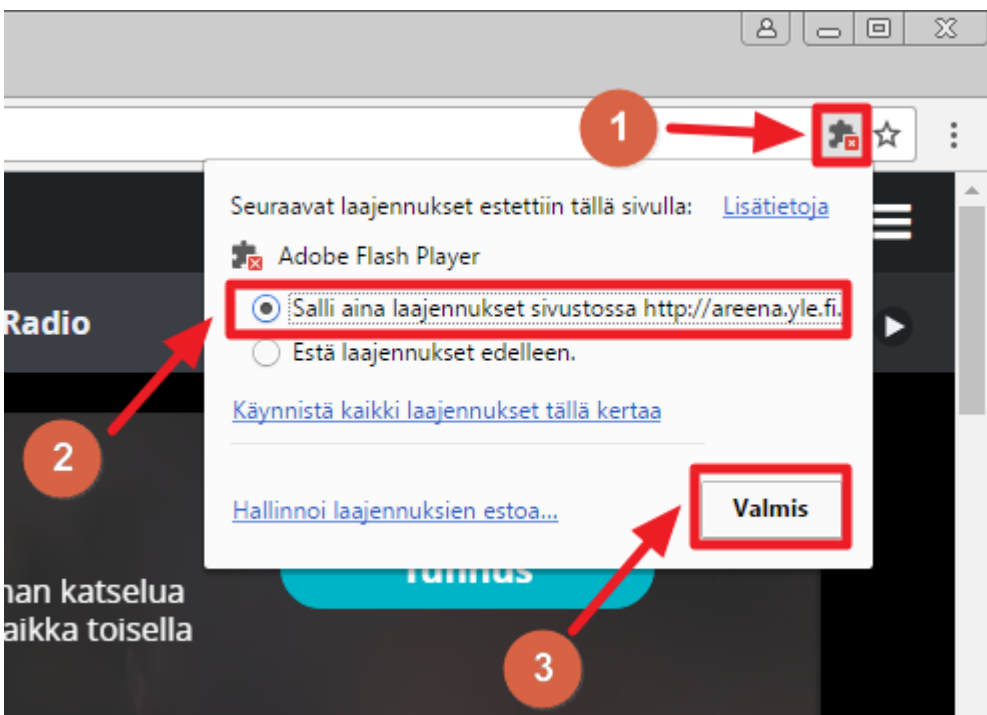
1

Seuraavat laajennukset estettiin tällä sivulla: Lisätietoja

Adobe Flash Player

Salli aina laajennukset sivustossa http://areena.yle.fi.

Estä laajennukset edelleen.

Käynnistä kaikki laajennukset tällä kertaa

Hallinnoi laajennuksien estoa...

Valmis

Radio

2

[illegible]nan katselua
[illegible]aikka toisella

Tunnus

3